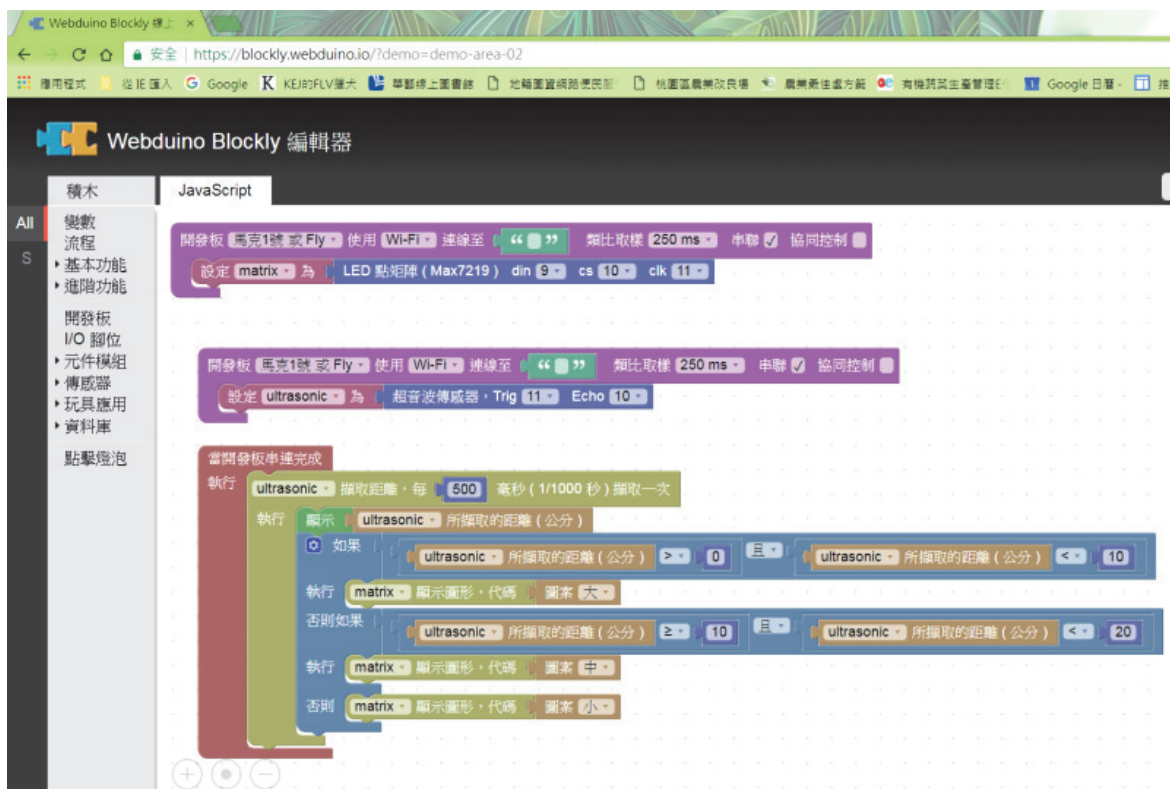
Webduino Blockly 積上 ×

安全 | https://blockly.webduino.io/?demo=demo-area-02

應用程式 從 IE 匯入 Google KEJ的FLV attachment 華藝線上圖書館 地籍圖資網路便民 桃園區農業改良場 農業最佳處方箋 有機種苗生產管理 Google 日曆

Webduino Blockly 編輯器

積木

JavaScript

All

S

變數
流程
▸基本功能
▸進階功能

開發板
I/O 腳位
▸元件模組
▸傳感器
▸玩具應用
▸資料庫

點擊燈泡

開發板 馬克1號 或 Fly 使用 Wi-Fi 連線至 " " 類比取樣 250 ms 串聯 協同控制
設定 matrix 為 LED 點矩陣 ( Max7219 ) din 9 cs 10 clk 11

開發板 馬克1號 或 Fly 使用 Wi-Fi 連線至 " " 類比取樣 250 ms 串聯 協同控制
設定 ultrasonic 為 超音波傳感器，Trig 11 Echo 10

當開發板串連完成
執行 ultrasonic 擷取距離，每 500 毫秒 ( 1/1000 秒 ) 擷取一次
執行 顯示 ultrasonic 所擷取的距離 ( 公分 )
如果 ultrasonic 所擷取的距離 ( 公分 ) > 0 且 ultrasonic 所擷取的距離 ( 公分 ) < 10
執行 matrix 顯示圖形，代碼 圖案 大
否則如果 ultrasonic 所擷取的距離 ( 公分 ) ≥ 10 且 ultrasonic 所擷取的距離 ( 公分 ) < 20
執行 matrix 顯示圖形，代碼 圖案 中
否則 matrix 顯示圖形，代碼 圖案 小